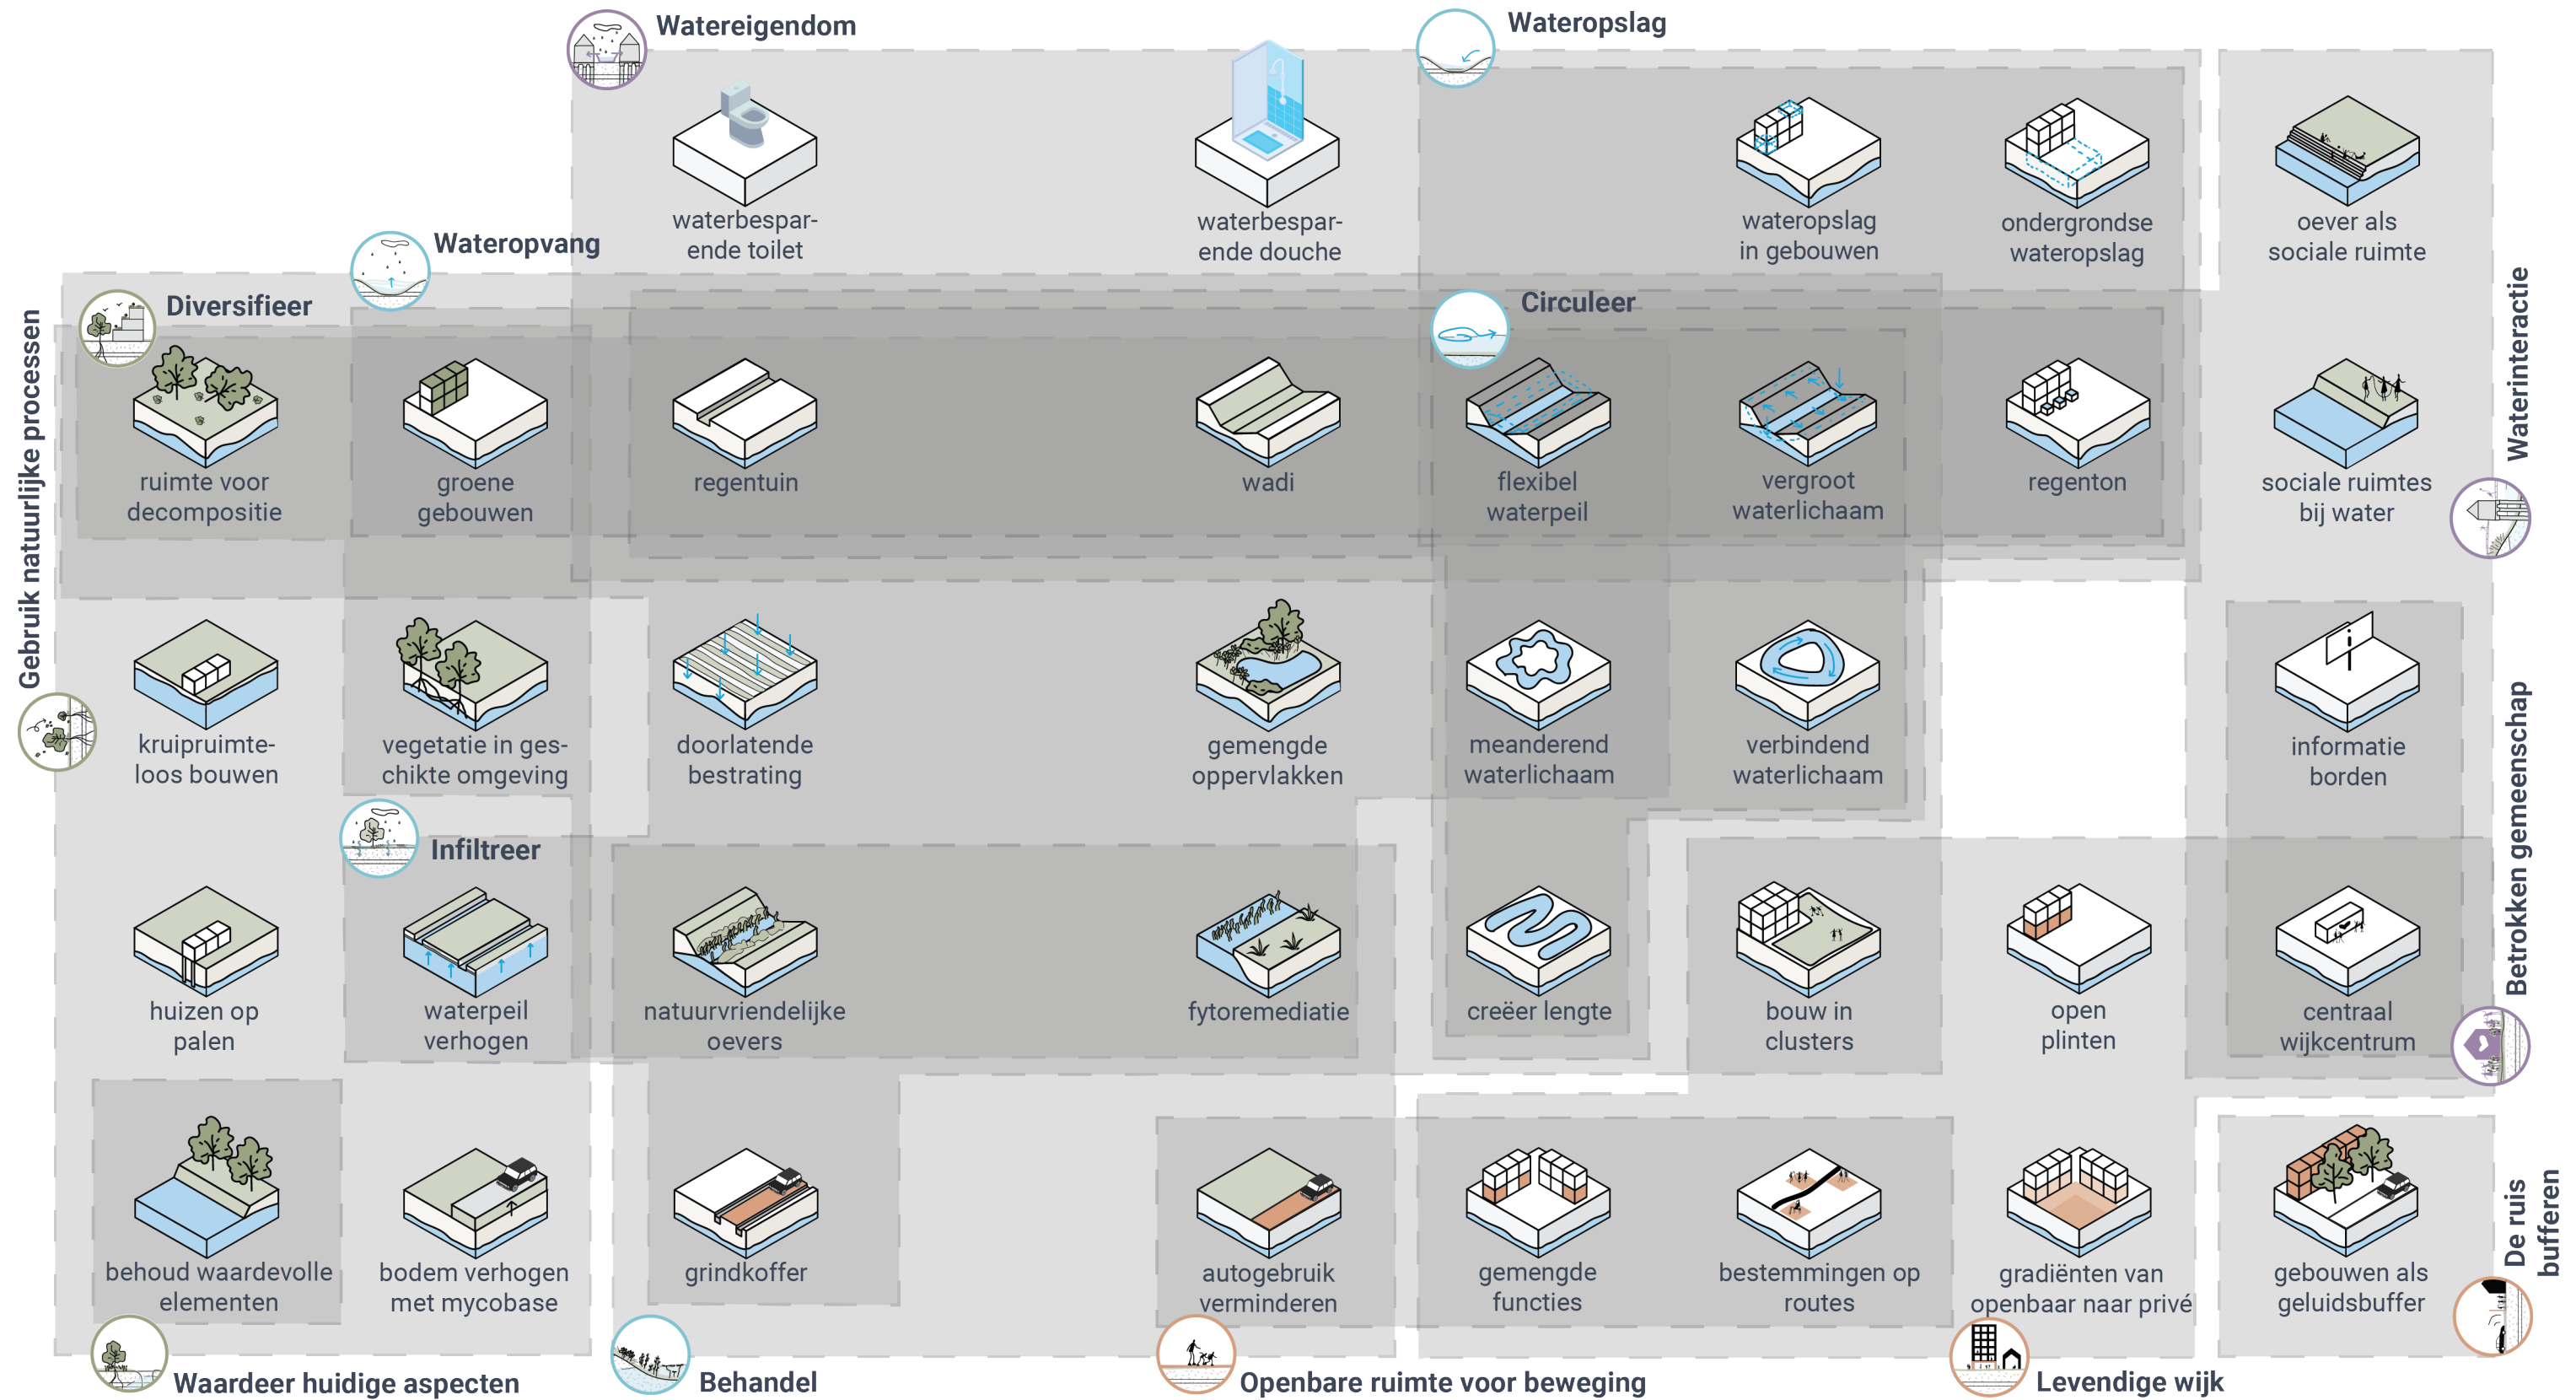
Watereigendom

Wateropslag

waterbesparende toilet

waterbesparende douche

wateropslag in gebouwen

ondergrondse wateropslag

oever als sociale ruimte

Wateropvang

Diversifieer

Circuleer

Gebruik natuurlijke processen

Waterinteractie

ruimte voor decompositie

groene gebouwen

regentuin

wadi

flexibel waterpeil

vergroot waterlichaam

regenton

sociale ruimtes bij water

kruipruimteloos bouwen

vegetatie in geschikte omgeving

doorlatende bestrating

gemengde oppervlakken

meanderend waterlichaam

verbindend waterlichaam

informatie borden

Betrokken gemeenschap

Infiltreer

huizen op palen

waterpeil verhogen

natuurvriendelijke oevers

fytoremediatie

creëer lengte

bouw in clusters

open plinten

centraal wijkcentrum

behoud waardevolle elementen

bodem verhogen met mycobase

grindkoffer

autogebruik verminderen

gemengde functies

bestemmingen op routes

gradiënten van openbaar naar privé

gebouwen als geluidsbuffer

De ruis bufferen

Waardeer huidige aspecten

Behandel

Openbare ruimte voor beweging

Levendige wijk